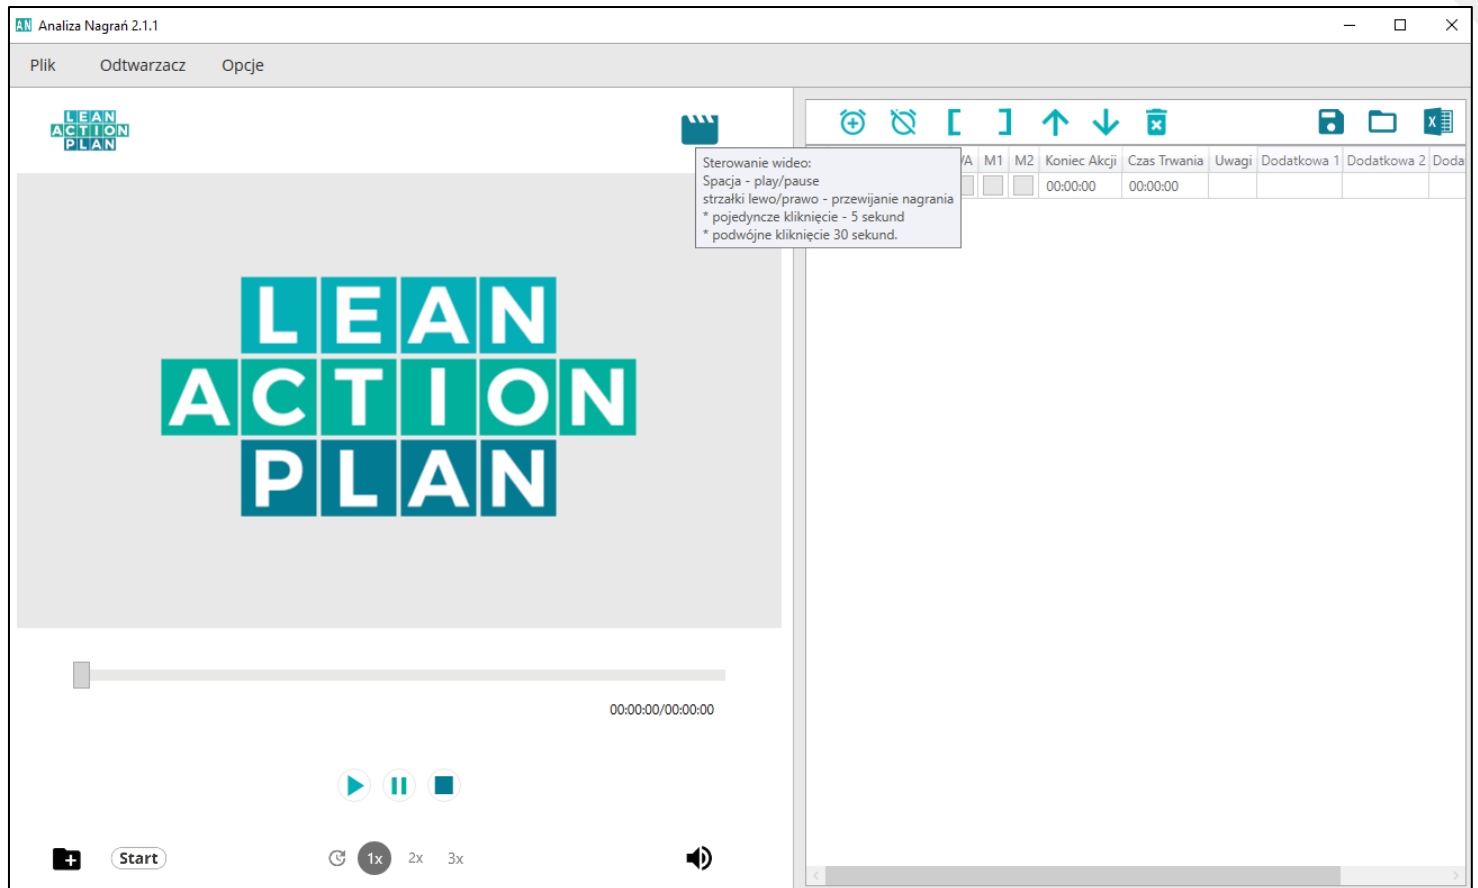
AN Analiza Nagrań 2.1.1

Plik Odtwarzacz Opcje

LEAN ACTION PLAN

Sterowanie wideo:
Spacja - play/pause
strzałki lewo/prawo - przewijanie nagrania
* pojedyncze kliknięcie - 5 sekund
* podwójne kliknięcie 30 sekund.

| VA | M1 | M2 | Koniec Akcji | Czas Trwania | Uwagi | Dodatkowa 1 | Dodatkowa 2 | Doda |
|---|---|---|---|---|---|---|---|---|
| | | | 00:00:00 | 00:00:00 | | | | |

LEAN ACTION PLAN

00:00:00/00:00:00

Start

1x 2x 3x